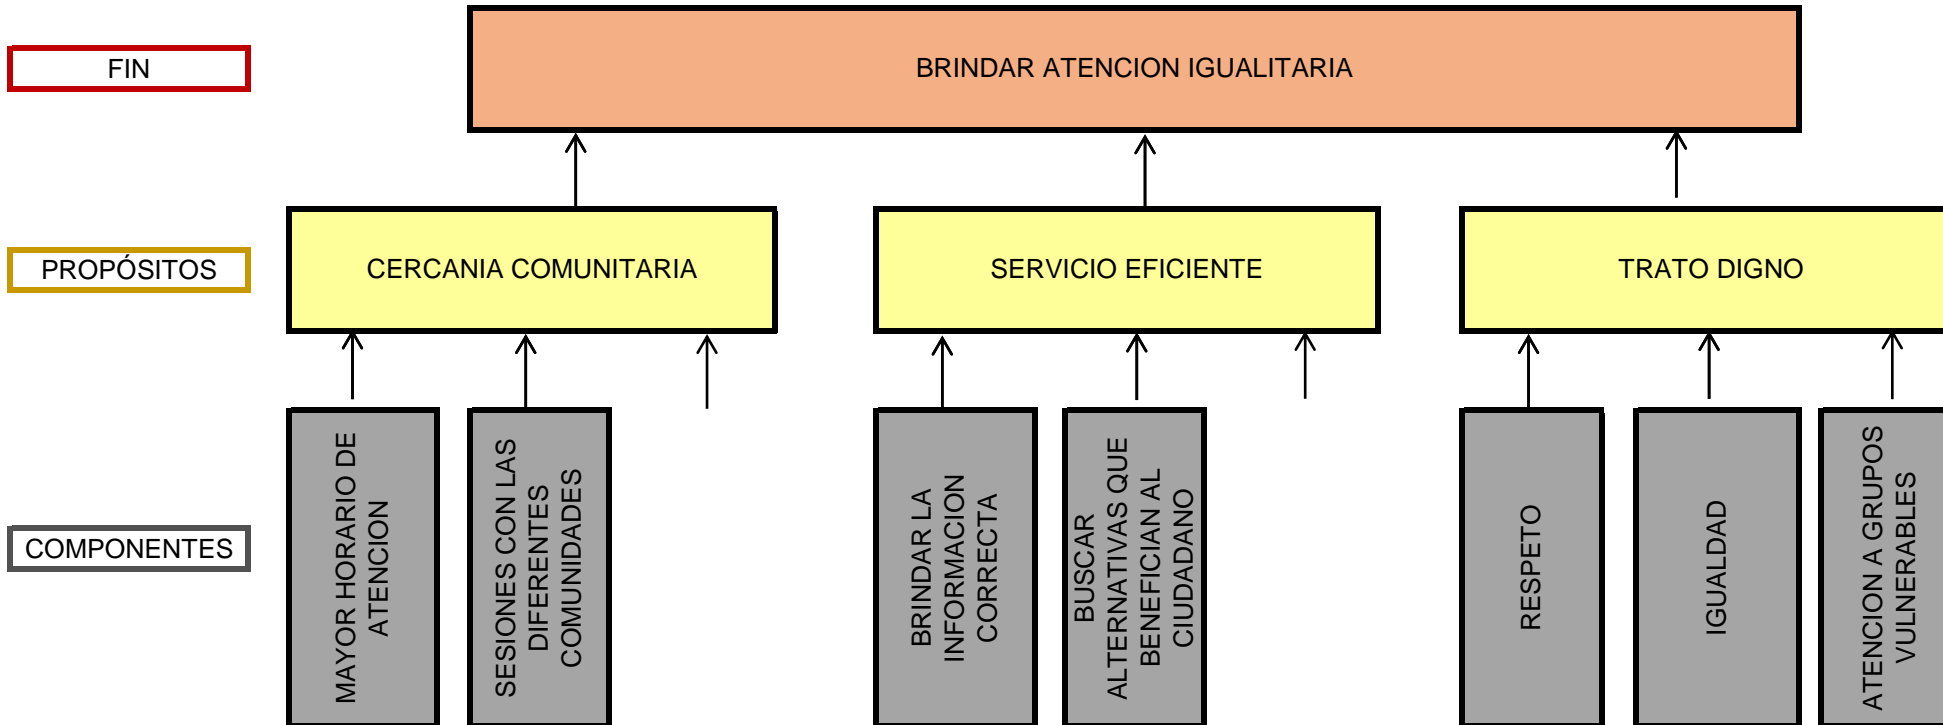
FIN

BRINDAR ATENCION IGUALITARIA

PROPÓSITOS

CERCANIA COMUNITARIA

SERVICIO EFICIENTE

TRATO DIGNO

COMPONENTES

MAYOR HORARIO DE ATENCION

SESIONES CON LAS DIFERENTES COMUNIDADES

BRINDAR LA INFORMACION CORRECTA

BUSCAR ALTERNATIVAS QUE BENEFICIAN AL CIUDADANO

RESPETO

IGUALDAD

ATENCION A GRUPOS VULNERABLES